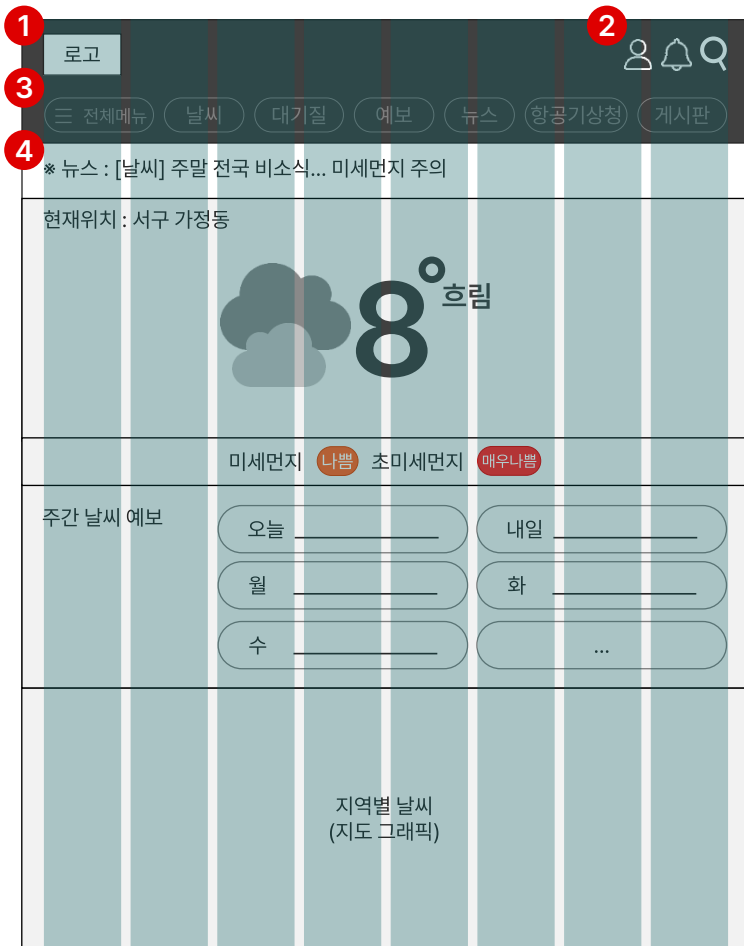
1
로고
2
3
☰ 전체메뉴
날씨
대기질
예보
뉴스
항공기상청
게시판
4
※ 뉴스 : [날씨] 주말 전국 비소식... 미세먼지 주의

현재위치 : 서구 가정동

8° 흐림

미세먼지 나쁨 초미세먼지 매우나쁨

주간 날씨 예보

| 오늘 | 내일 |
|---|---|
| 월 | 화 |
| 수 | ... |

지역별 날씨
(지도 그래픽)